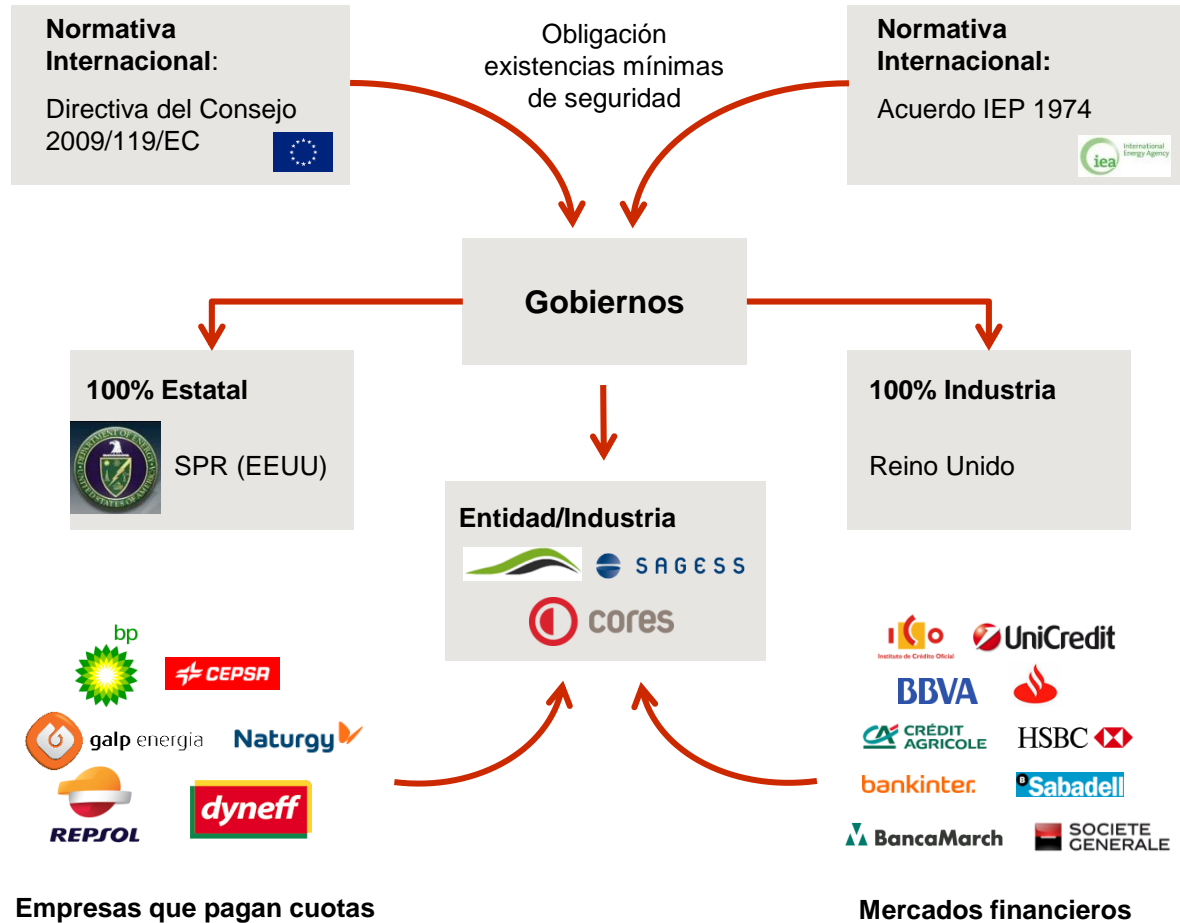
**Normativa Internacional**:

Directiva del Consejo 2009/119/EC

Obligación existencias mínimas de seguridad

**Normativa Internacional:**

Acuerdo IEP 1974

iea International Energy Agency

**Gobiernos**

**100% Estatal**

SPR (EEUU)

**100% Industria**

Reino Unido

**Entidad/Industria**

SAGESS

cores

bp

CEPSA

galp energia

Naturgy

REPSOL

dyneff

ICO Instituto de Crédito Oficial

UniCredit

BBVA

CRÉDIT AGRICOLE

HSBC

bankinter.

Sabadell

BancaMarch

SOCIETE GENERALE

**Empresas que pagan cuotas**

**Mercados financieros**